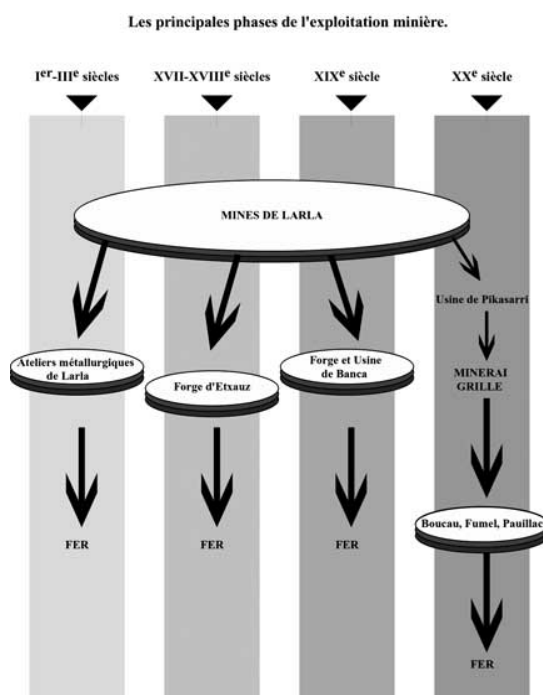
Les principales phases de l'exploitation minière.

I$^{er}$-III$^{e}$ siècles

XVII-XVIII$^{e}$ siècles

XIX$^{e}$ siècle

XX$^{e}$ siècle

MINES DE LARLA

Usine de Pikasarri

Ateliers métallurgiques de Larla

Forge d'Etxauz

Forge et Usine de Banca

MINERAI GRILLE

FER

FER

FER

Boucau, Fumel, Pauillac

FER